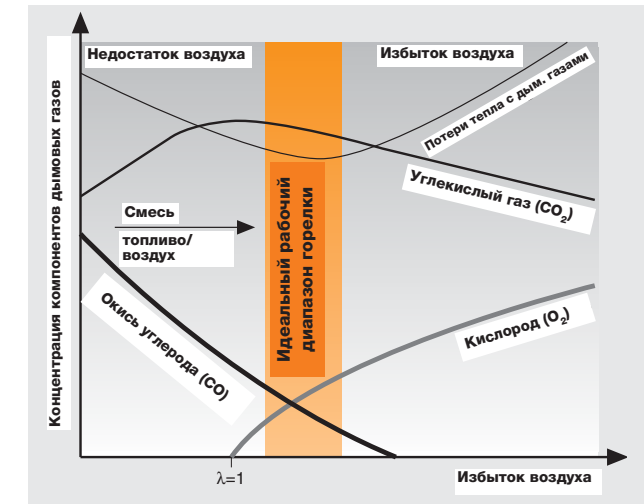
Недостаток воздуха

Избыток воздуха

Потери тепла с дым. газами

Углекислый газ ($CO_2$)

Смесь

топливо/ воздух

Идеальный рабочий диапазон горелки

Окись углерода (CO)

Кислород ($O_2$)

Концентрация компонентов дымовых газов

$\lambda=1$

Избыток воздуха